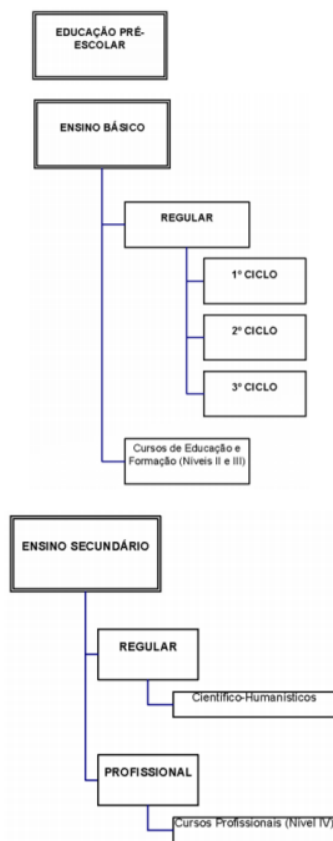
EDUCAÇÃO PRÉ-ESCOLAR

ENSINO BÁSICO

REGULAR

1º CICLO

2º CICLO

3º CICLO

Cursos de Educação e Formação (Níveis II e III)

ENSINO SECUNDÁRIO

REGULAR

Científico-Humanísticos

PROFISSIONAL

Cursos Profissionais (Nível IV)